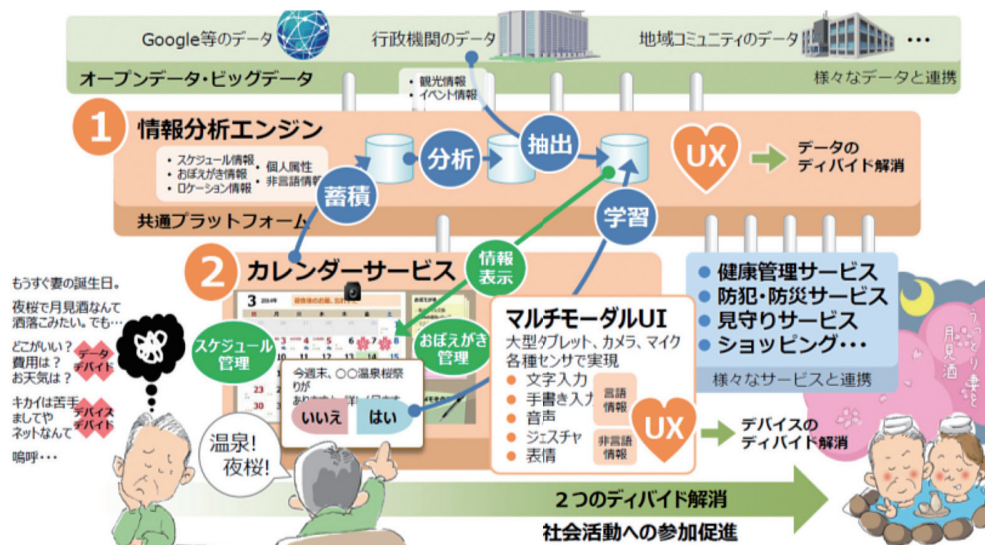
Google等のデータ　行政機関のデータ　地域コミュニティのデータ　・・・

オープンデータ・ビッグデータ　様々なデータと連携

・観光情報
・イベント情報

1 情報分析エンジン

・スケジュール情報
・おぼえがき情報
・ロケーション情報
・個人属性
・非言語情報

蓄積　分析　抽出　学習

UX　データのディバイド解消

共通プラットフォーム

2 カレンダーサービス

情報表示

スケジュール管理　おぼえがき管理

今週末、〇〇温泉桜祭りがあります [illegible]

いいえ　はい

マルチモーダルUI
大型タブレット、カメラ、マイク各種センサで実現
・文字入力
・手書き入力
・音声
・ジェスチャ
・表情

言語情報　非言語情報

UX　デバイスのディバイド解消

・健康管理サービス
・防犯・防災サービス
・見守りサービス
・ショッピング・・・
様々なサービスと連携

もうすぐ妻の誕生日。
夜桜で月見酒なんて洒落こみたい。でも・・・
どこがいい？
費用は？
お天気は？
データディバイド
キカイは苦手ましてやネットなんて
デバイスディバイド
嗚呼・・・

温泉！夜桜！

つつとり妻と月見酒

2つのディバイド解消
社会活動への参加促進